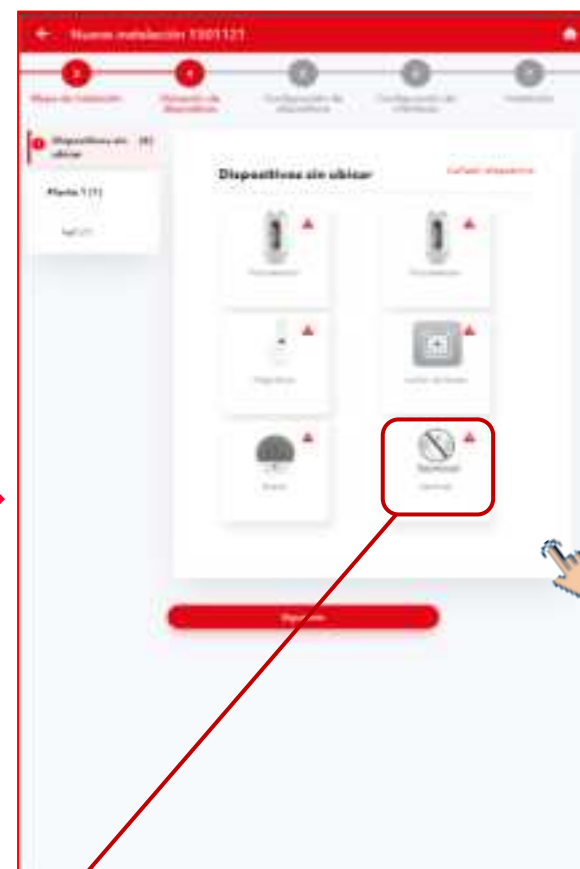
Nueva instalación 1301121

Mapa de instalación
Ubicación de dispositivos
Configuración de dispositivos
Configuración de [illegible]
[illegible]

Dispositivos sin ubicar (6)
Planta 1 (1)
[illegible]

Dispositivos sin ubicar
Añadir dispositivo

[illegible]
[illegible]
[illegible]
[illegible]
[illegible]
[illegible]

Siguiente